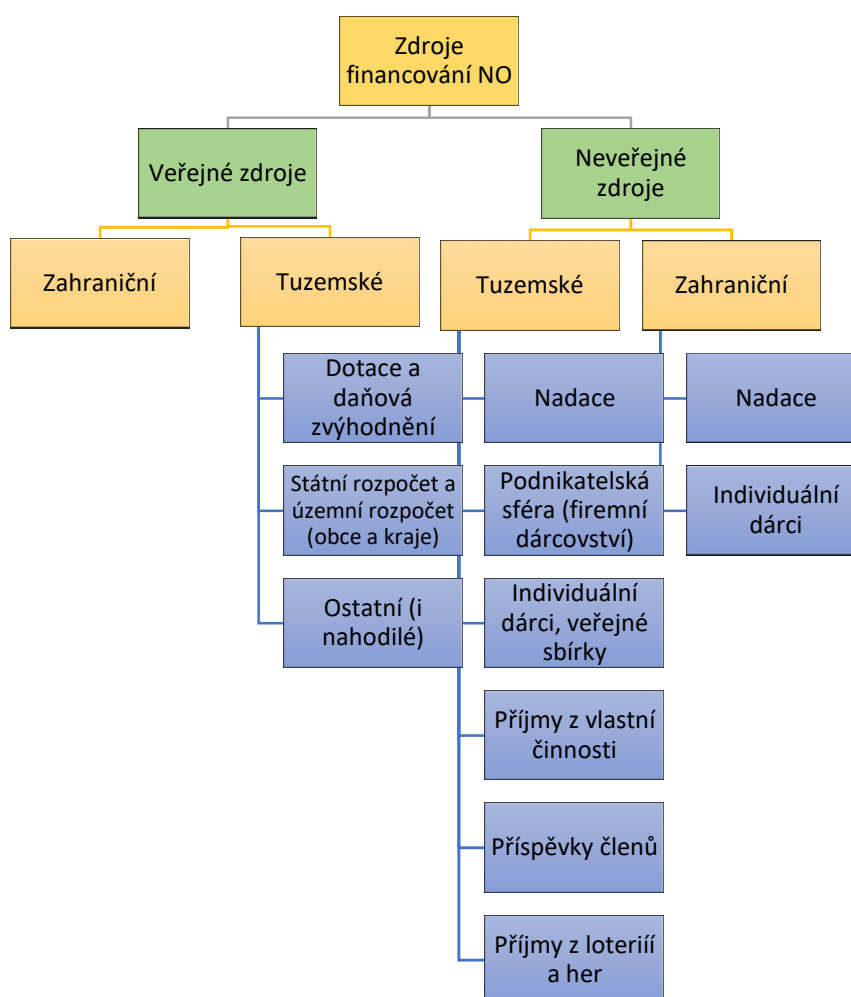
Zdroje financování NO

Veřejné zdroje

Neveřejné zdroje

Zahraniční

Tuzemské

Tuzemské

Zahraniční

Dotace a daňová zvýhodnění

Státní rozpočet a územní rozpočet (obce a kraje)

Ostatní (i nahodilé)

Nadace

Podnikatelská sféra (firemní dárcovství)

Individuální dárci, veřejné sbírky

Příjmy z vlastní činnosti

Příspěvky členů

Příjmy z loteriíí a her

Nadace

Individuální dárci